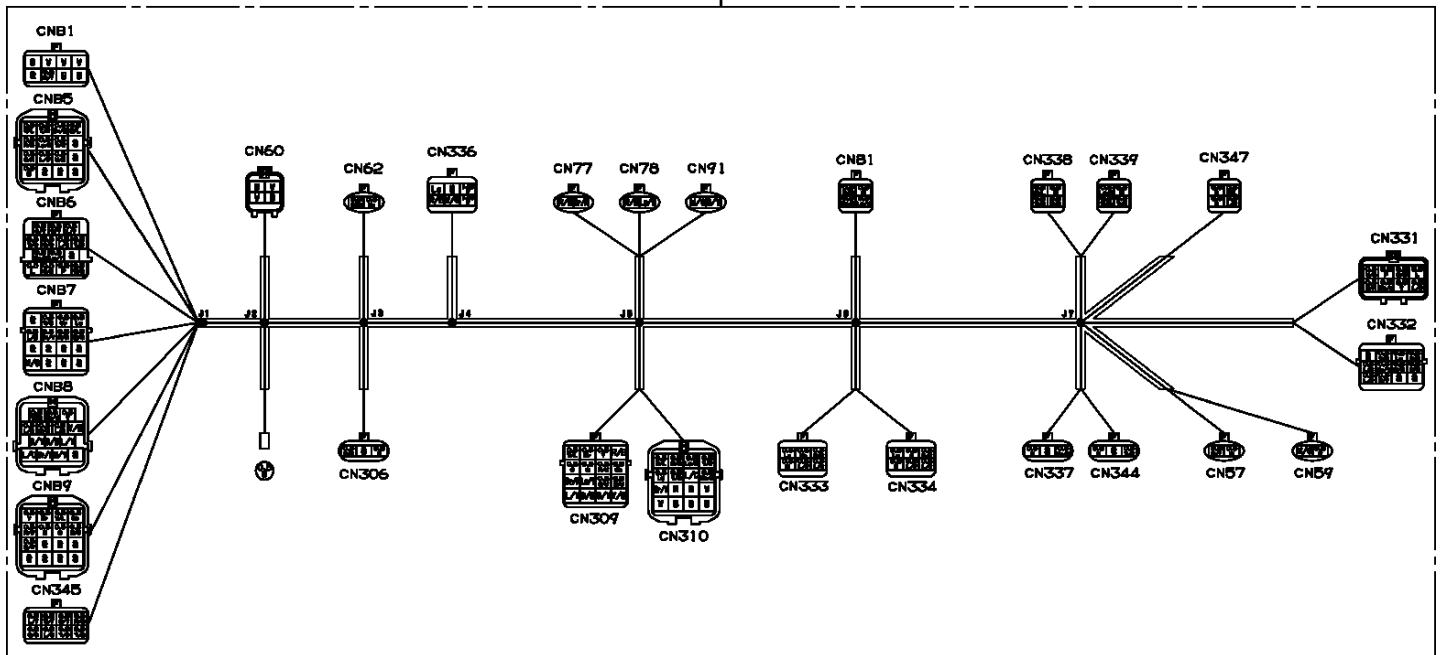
CN81

CN85

CN86

CN87

CN88

CN89

CN345

CN60

CN62

CN336

CN77

CN78

CN91

CN81

CN338

CN339

CN347

CN331

CN332

J1

J2

J3

J4

J5

J6

J7

CN306

CN309

CN310

CN333

CN334

CN337

CN344

CN57

CN59